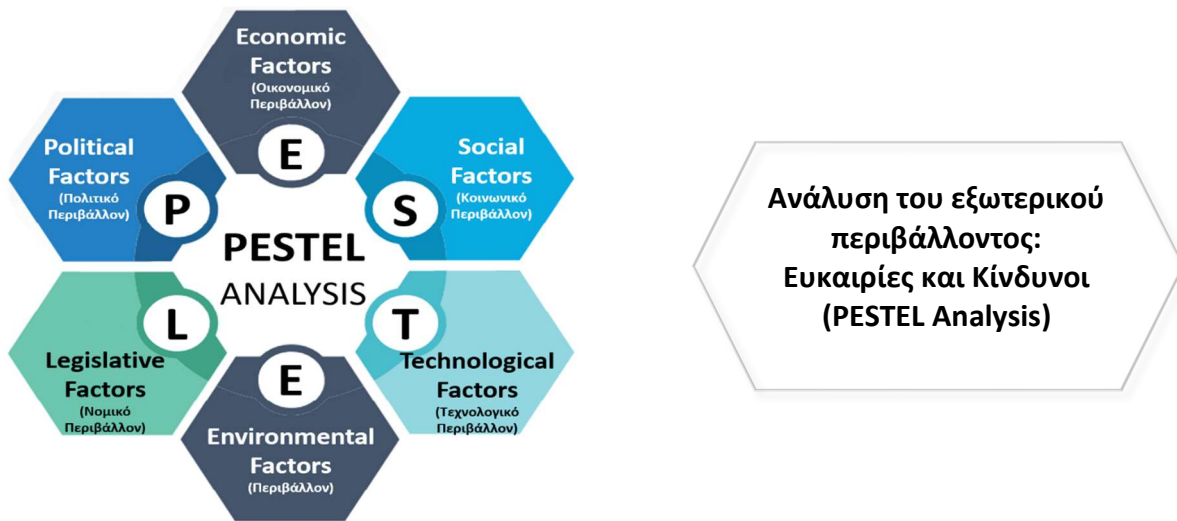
Economic Factors (Οικονομικό Περιβάλλον)

E

Political Factors (Πολιτικό Περιβάλλον)

P

Social Factors (Κοινωνικό Περιβάλλον)

S

PESTEL ANALYSIS

L

T

Legislative Factors (Νομικό Περιβάλλον)

E

Technological Factors (Τεχνολογικό Περιβάλλον)

Environmental Factors (Περιβάλλον)

Ανάλυση του εξωτερικού περιβάλλοντος: Ευκαιρίες και Κίνδυνοι (PESTEL Analysis)